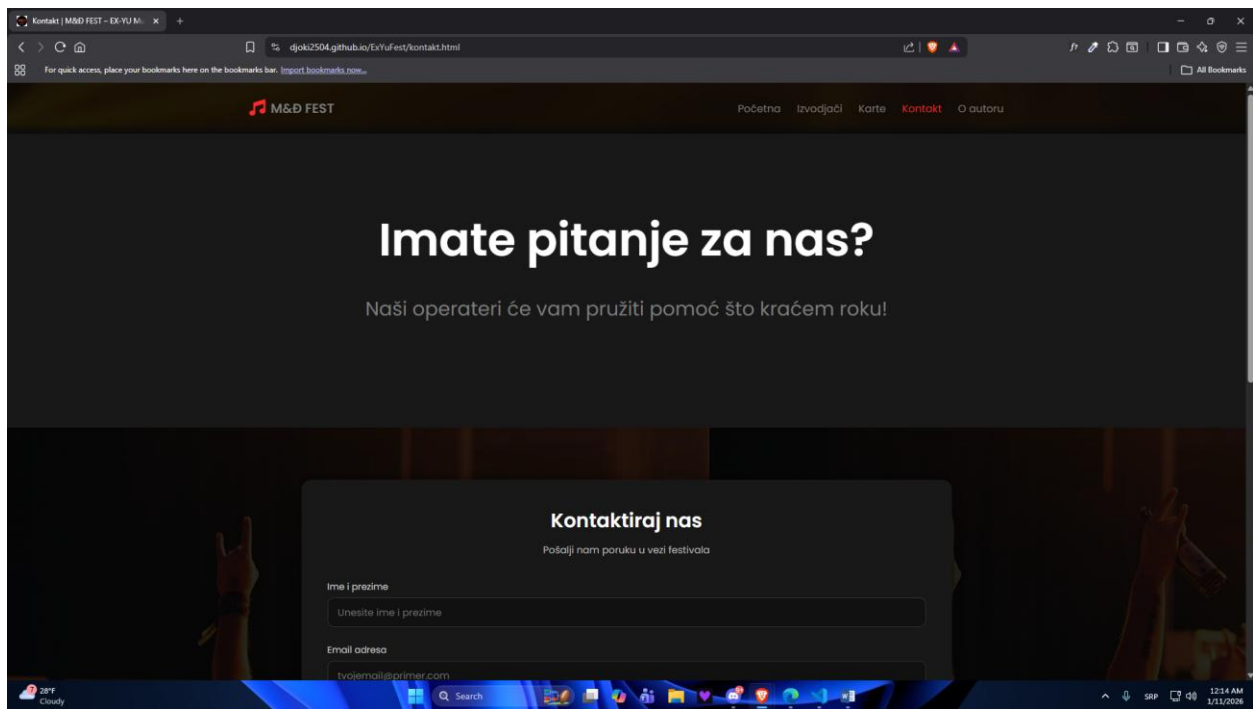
Kontakt | M&Đ FEST – EX-YU M... ×

djoki2504.github.io/ExYuFest/kontakt.html

For quick access, place your bookmarks here on the bookmarks bar. Import bookmarks now...

All Bookmarks

M&Đ FEST

Početna Izvodjači Karte Kontakt O autoru

Imate pitanje za nas?

Naši operateri će vam pružiti pomoć što kraćem roku!

Kontaktiraj nas

Pošalji nam poruku u vezi festivala

Ime i prezime

Unesite ime i prezime

Email adresa

tvojemail@primer.com

28°F
Cloudy

Search

SRP

12:14 AM
1/11/2026